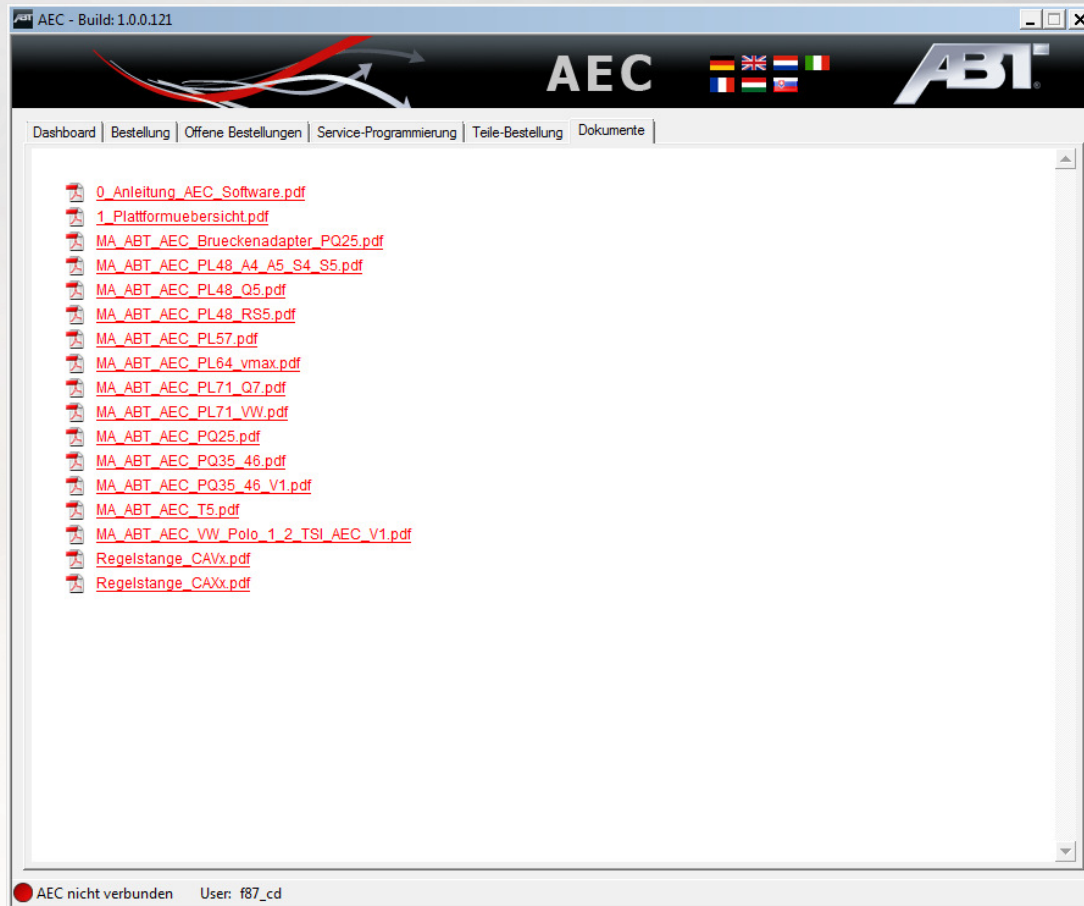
AEC - Build: 1.0.0.121

AEC

ABT

Dashboard | Bestellung | Offene Bestellungen | Service-Programmierung | Teile-Bestellung | Dokumente

0_Anleitung_AEC_Software.pdf
1_Plattformuebersicht.pdf
MA_ABT_AEC_Brueckenadapter_PQ25.pdf
MA_ABT_AEC_PL48_A4_A5_S4_S5.pdf
MA_ABT_AEC_PL48_Q5.pdf
MA_ABT_AEC_PL48_RS5.pdf
MA_ABT_AEC_PL57.pdf
MA_ABT_AEC_PL64_vmax.pdf
MA_ABT_AEC_PL71_Q7.pdf
MA_ABT_AEC_PL71_VW.pdf
MA_ABT_AEC_PQ25.pdf
MA_ABT_AEC_PQ35_46.pdf
MA_ABT_AEC_PQ35_46_V1.pdf
MA_ABT_AEC_T5.pdf
MA_ABT_AEC_VW_Polo_1_2_TSI_AEC_V1.pdf
Regelstange_CAVx.pdf
Regelstange_CAXx.pdf

AEC nicht verbunden User: f87_cd